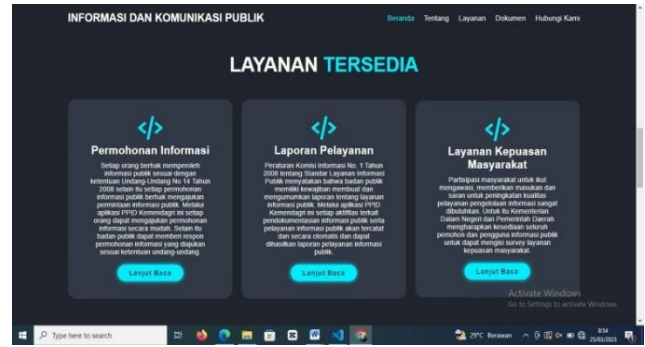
INFORMASI DAN KOMUNIKASI PUBLIK

Beranda Tentang Layanan Dokumen Hubungi Kami

LAYANAN TERSEDIA

</>

Permohonan Informasi

Setiap orang berhak memperoleh informasi publik sesuai dengan ketentuan Undang-Undang No 14 Tahun 2008 setelah itu setiap permohonan informasi publik berhak mengajukan permintaan informasi publik. Melalui aplikasi PPID Kemendagri ini setiap orang dapat mengajukan permohonan informasi secara mudah. Setelah itu badan publik dapat memberi respon permohonan informasi yang diajukan sesuai ketentuan undang-undang.

Lanjut Baca

</>

Laporan Pelayanan

Peraturan Komisi Informasi No. 1 Tahun 2008 tentang Standar Layanan Informasi Publik menyatakan bahwa badan publik memiliki kewajiban membuat dan mengumumkan laporan tentang layanan informasi publik. Melalui aplikasi PPID Kemendagri ini setiap aktifitas terkait pendokumentasian informasi publik serta pelayanan informasi publik akan tercatat dan secara otomatis dan dapat dihasilkan laporan pelayanan informasi publik.

Lanjut Baca

</>

Layanan Kepuasan Masyarakat

Partisipasi masyarakat untuk ikut mengawasi, memberikan masukan dan saran untuk peningkatan kualitas pelayanan pengelolaan informasi sangat dibutuhkan. Untuk itu Kementerian Dalam Negeri dan Pemerintah Daerah mengharapkan kesediaan seluruh pemohon dan pengguna informasi publik untuk dapat mengisi survey layanan kepuasan masyarakat.

Lanjut Baca

Activate Windows
Go to Settings to activate Windows.

Type here to search

29°C Berawan

8:54
25/01/2023